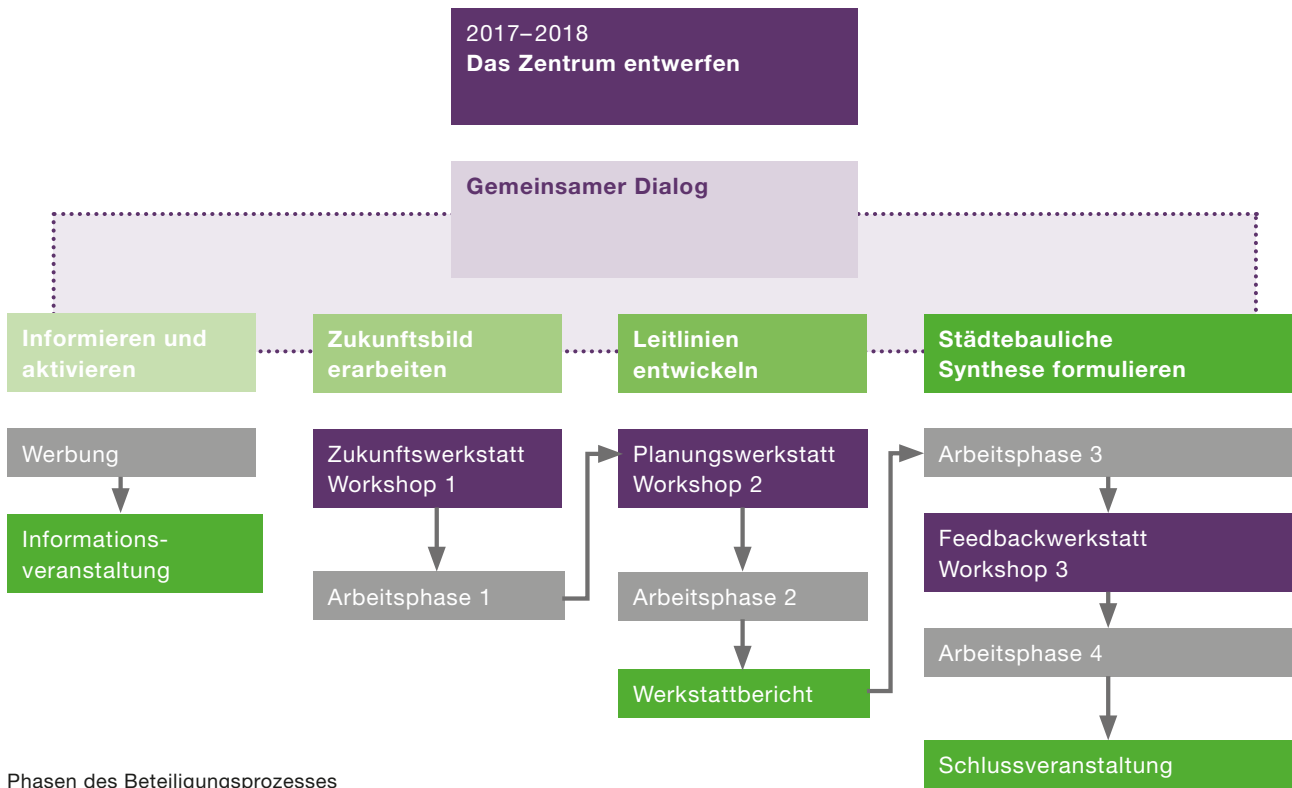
2017–2018
Das Zentrum entwerfen

Gemeinsamer Dialog

Informieren und aktivieren

Zukunftsbild erarbeiten

Leitlinien entwickeln

Städtebauliche Synthese formulieren

Werbung

Informationsveranstaltung

Zukunftswerkstatt Workshop 1

Arbeitsphase 1

Planungswerkstatt Workshop 2

Arbeitsphase 2

Werkstattbericht

Arbeitsphase 3

Feedbackwerkstatt Workshop 3

Arbeitsphase 4

Schlussveranstaltung

Phasen des Beteiligungsprozesses